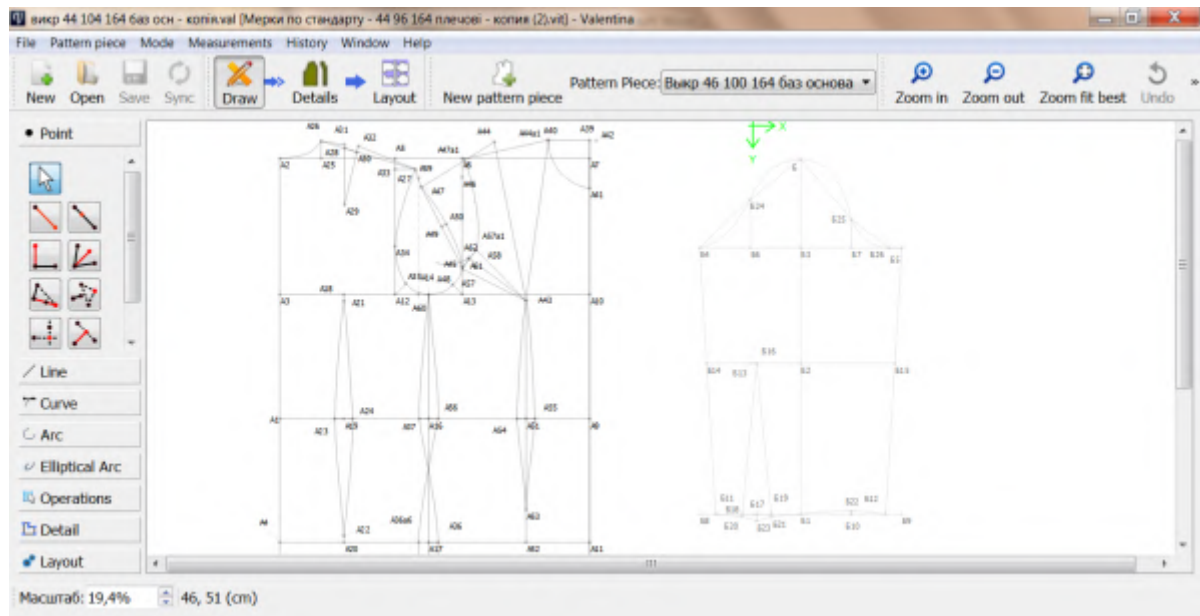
викр 44 104 164 баз осн - копія.val [Мерки по стандарту - 44 96 164 плечові - копия (2).vit] - Valentina

File Pattern piece Mode Measurements History Window Help

New Open Save Sync Draw Details Layout New pattern piece Pattern Piece: Выкр 46 100 164 баз основа Zoom in Zoom out Zoom fit best Undo

Point

Line
Curve
Arc
Elliptical Arc
Operations
Detail
Layout

A26 A31 A32 A8 A47a1 A44 A44a1 A40 A39 A42
A28 A30 A6
A2 A25 A33 A27 A49 A7
A46
A47 A41
A29
A50
A45 A47a1
A52
A34 A58
A45 A51
A35 A14 A48
A57
A18 A21 A12 A13 A43 A10
A3 A60
A24 A56 A55
A1 A23 A19 A37 A36 A54 A61 A9
A4 A63
A22 A56a6 A35
A20 A17 A62 A11

X
Y
S
S24 S25
S4 S6 S3 S7 S26 S5
S16
S14 S13 S2 S15
S11 S19 S22 S12
S8 S18 S17
S20 S23 S21 S1 S10 S9

Масштаб: 19,4% 46, 51 (cm)